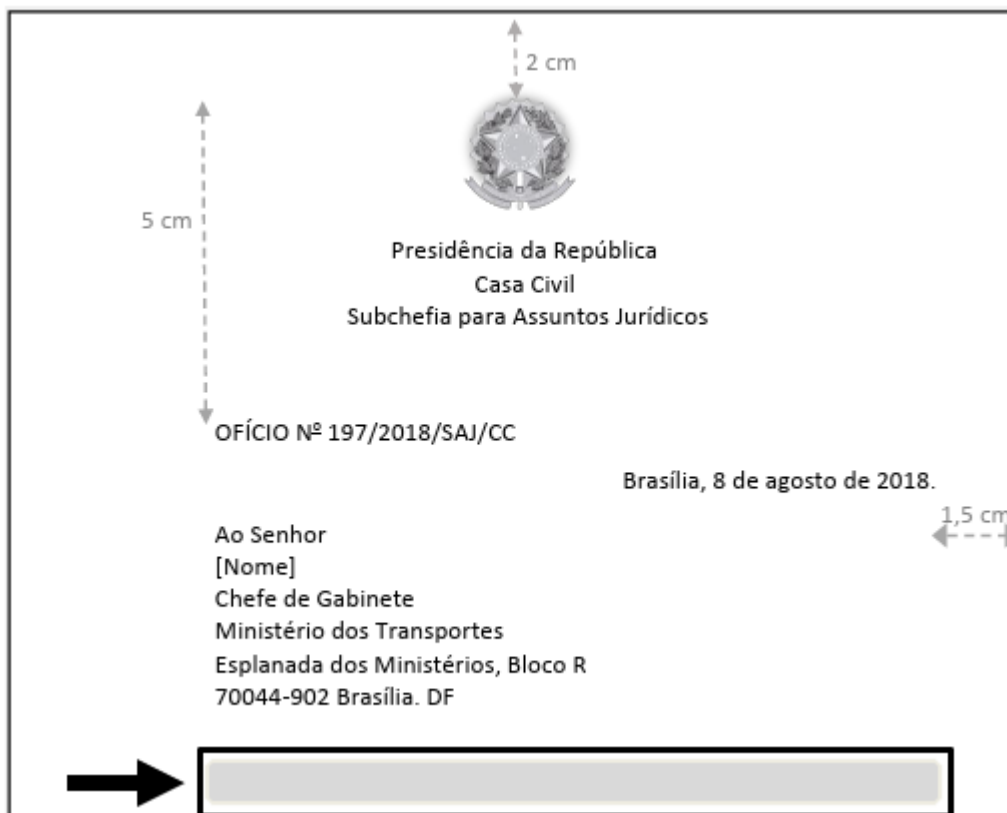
2 cm

5 cm

Presidência da República
Casa Civil
Subchefia para Assuntos Jurídicos

OFÍCIO Nº 197/2018/SAJ/CC

Brasília, 8 de agosto de 2018.

1,5 cm

Ao Senhor
[Nome]
Chefe de Gabinete
Ministério dos Transportes
Esplanada dos Ministérios, Bloco R
70044-902 Brasília. DF